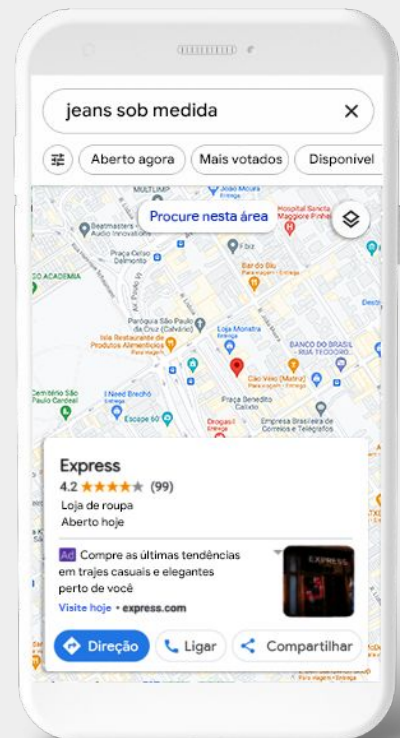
jeans sob medida

Aberto agora
Mais votados
Disponível

Procure nesta área

MULTLIMP
João Moura
Hospital Santa Maggiore Pinhei
Beatmasters Auto Innovation
Praça Celso Delmonto
SO ACADEMIA
Bar do Biu
Paróquia São Paulo da Cruz (Calvário)
Loja Monstra
BANCO DO BRASIL RUA TEODORO
Ideia Restaurante de Produtos Alimentícios
Cemitério São Paulo Cardeal
I Need Brechó
Cão Véio (Matriz)
Escape 60
Praça Benedito Calixto
Drogasil
Empresa Brasileira de Correios e Telégrafos

Express
4.2 ★★★★★ (99)
Loja de roupa
Aberto hoje

Ad Compre as últimas tendências em trajes casuais e elegantes perto de você
Visite hoje • express.com

EXPRESS

Direção
Ligar
Compartilhar